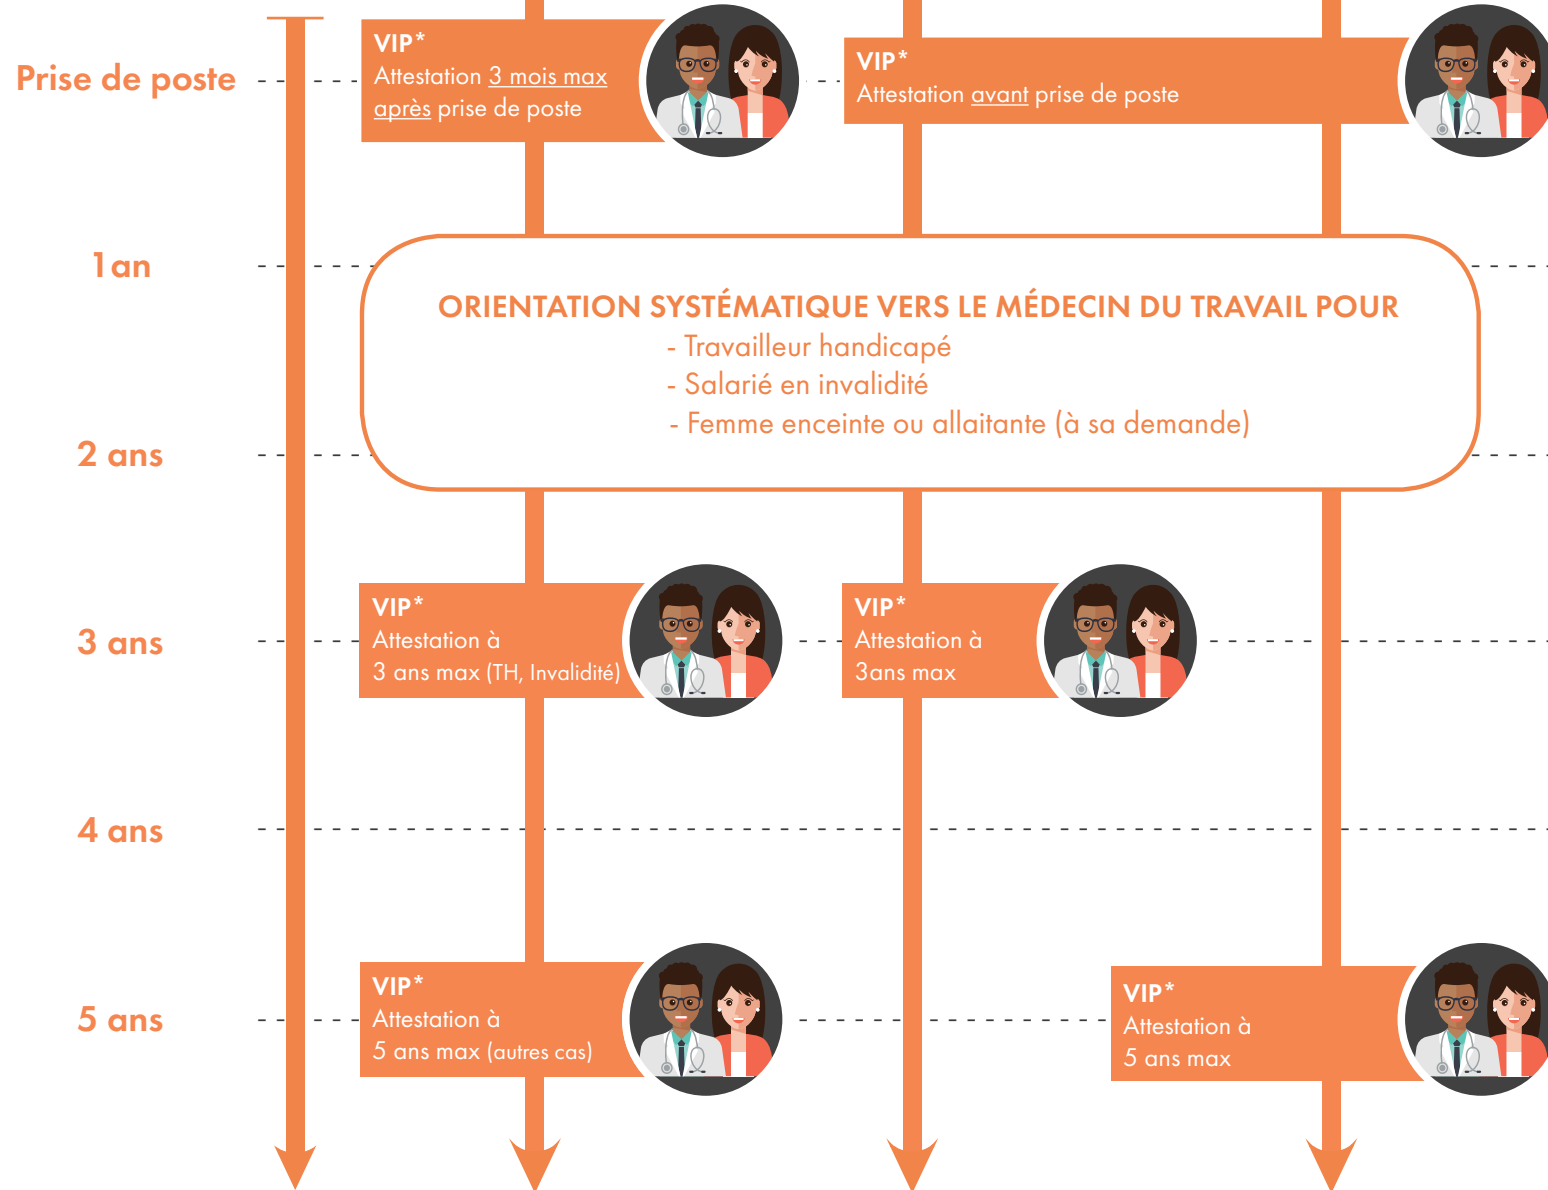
Prise de poste

VIP*
Attestation 3 mois max après prise de poste

VIP*
Attestation avant prise de poste

1 an

ORIENTATION SYSTÉMATIQUE VERS LE MÉDECIN DU TRAVAIL POUR
- Travailleur handicapé
- Salarié en invalidité
- Femme enceinte ou allaitante (à sa demande)

2 ans

3 ans

VIP*
Attestation à 3 ans max (TH, Invalidité)

VIP*
Attestation à 3ans max

4 ans

5 ans

VIP*
Attestation à 5 ans max (autres cas)

VIP*
Attestation à 5 ans max